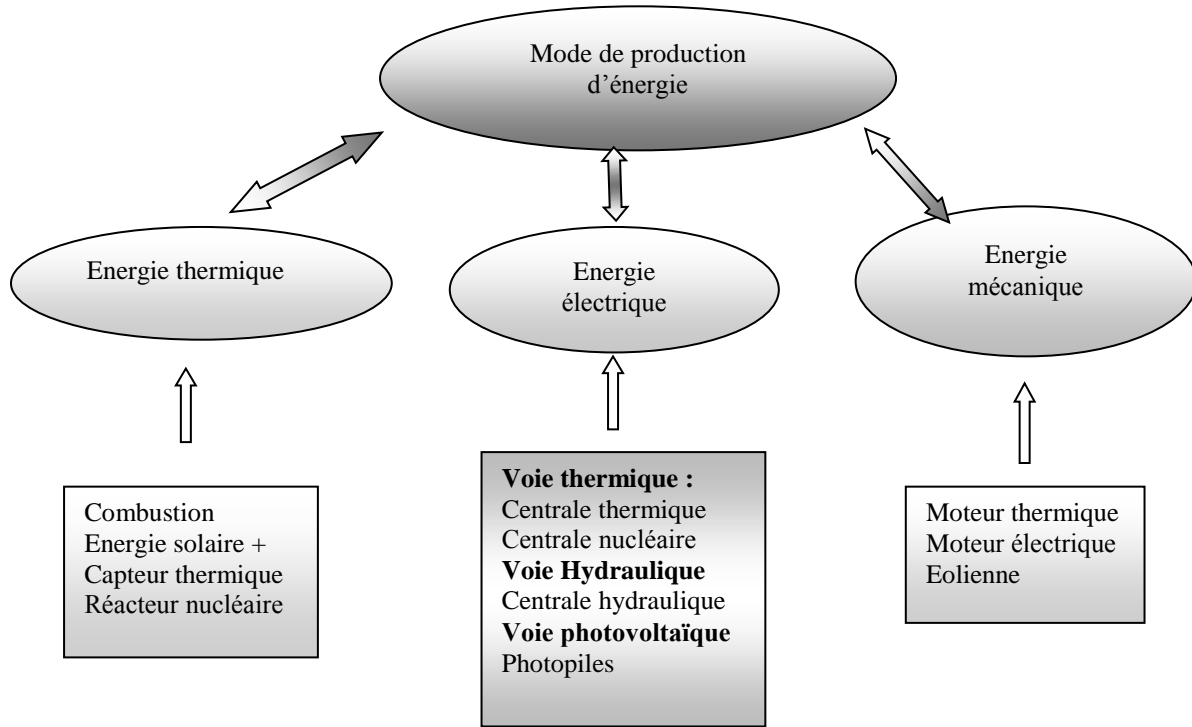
Mode de production d'énergie

Energie thermique

Energie électrique

Energie mécanique

Combustion
Energie solaire +
Capteur thermique
Réacteur nucléaire

**Voie thermique :**
Centrale thermique
Centrale nucléaire
**Voie Hydraulique**
Centrale hydraulique
**Voie photovoltaïque**
Photopiles

Moteur thermique
Moteur électrique
Eolienne